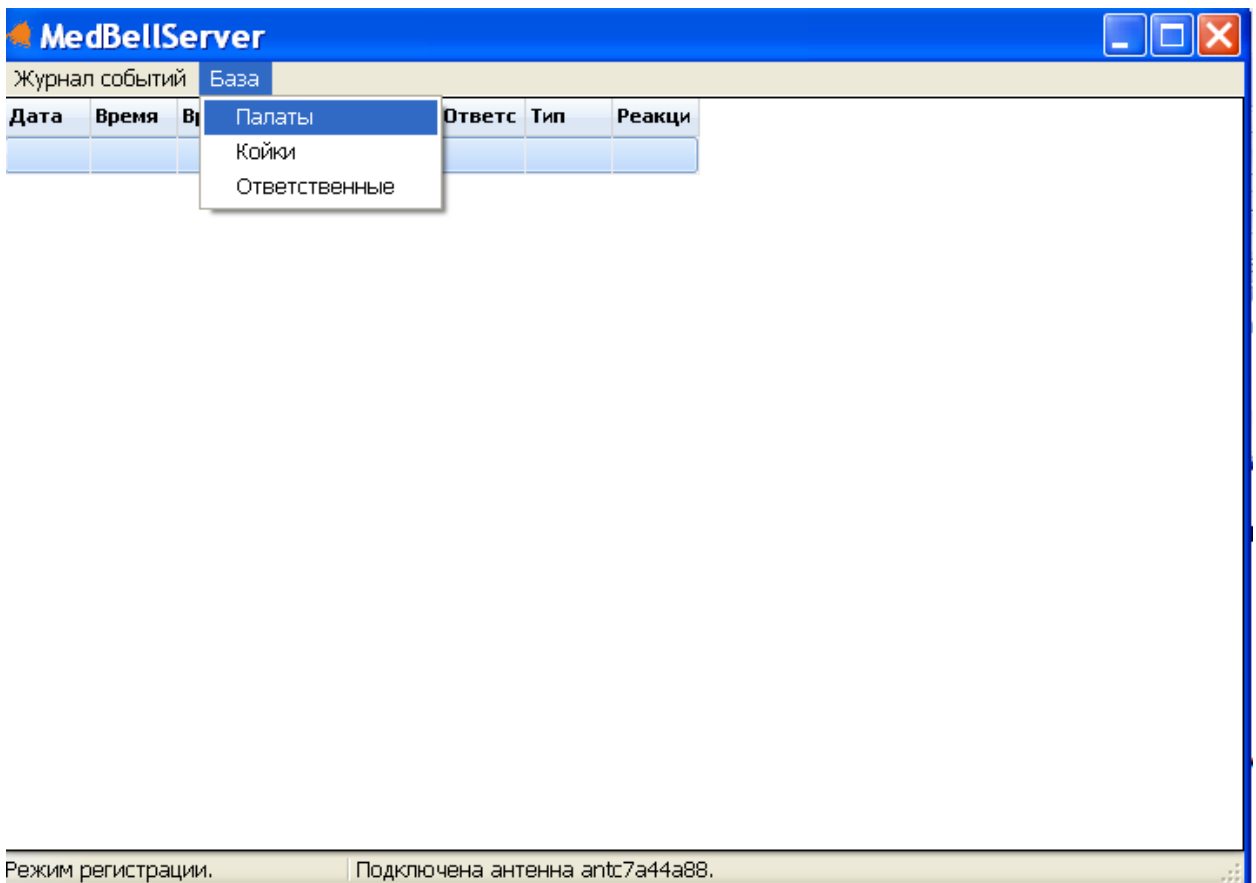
MedBellServer

Журнал событий База

Палаты
Койки
Ответственные

| Дата | Время | Вр | Ответс | Тип | Реакци |
|---|---|---|---|---|---|
| | | | | | |

Режим регистрации. Подключена антенна antc7a44a88.